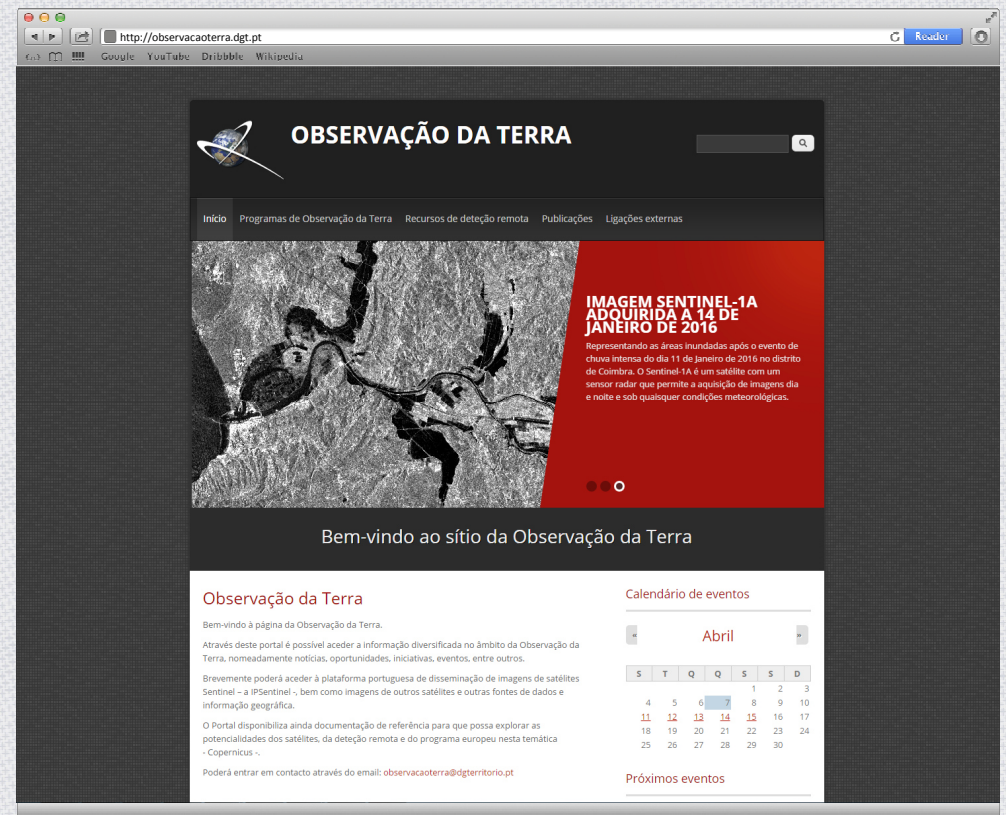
http://observacaoterra.dgt.pt

Reader

Google YouTube Dribbble Wikipedia

OBSERVAÇÃO DA TERRA

Início Programas de Observação da Terra Recursos de deteção remota Publicações Ligações externas

IMAGEM SENTINEL-1A ADQUIRIDA A 14 DE JANEIRO DE 2016

Representando as áreas inundadas após o evento de chuva intensa do dia 11 de Janeiro de 2016 no distrito de Coimbra. O Sentinel-1A é um satélite com um sensor radar que permite a aquisição de imagens dia e noite e sob quaisquer condições meteorológicas.

Bem-vindo ao sítio da Observação da Terra

Observação da Terra

Bem-vindo à página da Observação da Terra.

Através deste portal é possível aceder a informação diversificada no âmbito da Observação da Terra, nomeadamente notícias, oportunidades, iniciativas, eventos, entre outros.

Brevemente poderá aceder à plataforma portuguesa de disseminação de imagens de satélites Sentinel – a IPSentinel -, bem como imagens de outros satélites e outras fontes de dados e informação geográfica.

O Portal disponibiliza ainda documentação de referência para que possa explorar as potencialidades dos satélites, da deteção remota e do programa europeu nesta temática - Copernicus -.

Poderá entrar em contacto através do email: observacaoterra@dgterritorio.pt

Calendário de eventos

« Abril »

| S | T | Q | Q | S | S | D |
|---|---|---|---|---|---|---|
| | | | | 1 | 2 | 3 |
| 4 | 5 | 6 | 7 | 8 | 9 | 10 |
| 11 | 12 | 13 | 14 | 15 | 16 | 17 |
| 18 | 19 | 20 | 21 | 22 | 23 | 24 |
| 25 | 26 | 27 | 28 | 29 | 30 | |

Próximos eventos